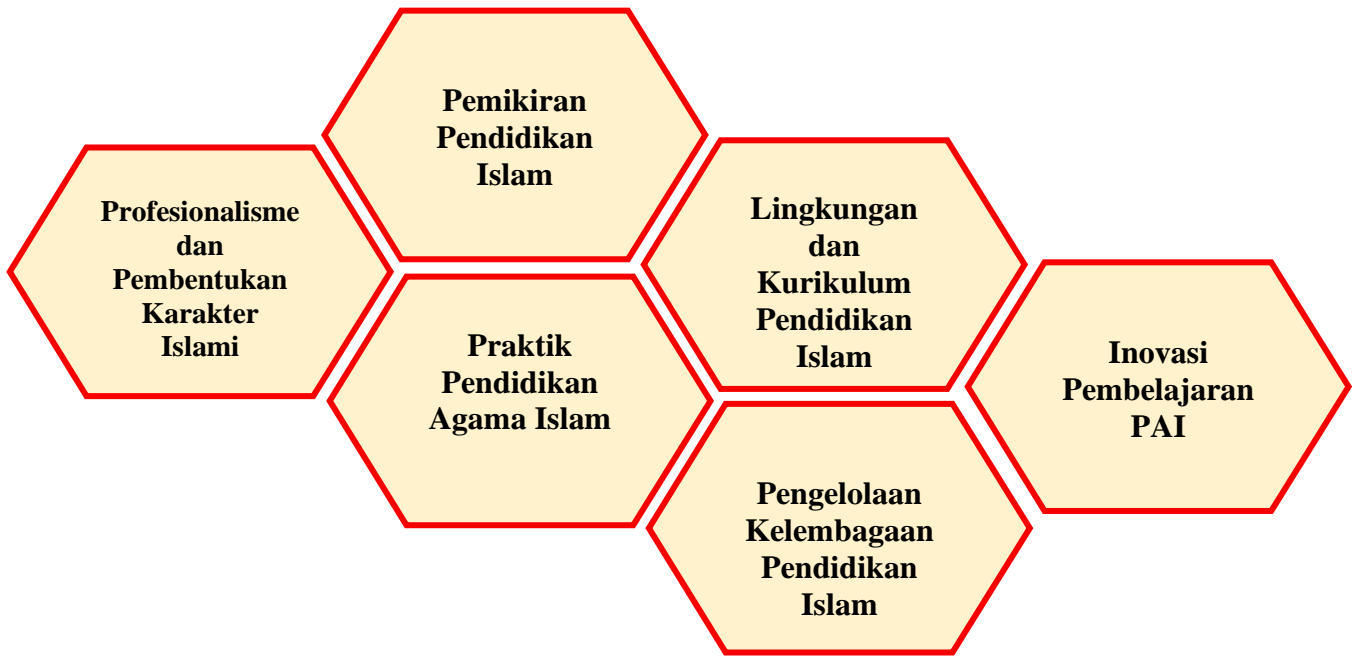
Pemikiran Pendidikan Islam

Profesionalisme dan Pembentukan Karakter Islami

Lingkungan dan Kurikulum Pendidikan Islam

Praktik Pendidikan Agama Islam

Inovasi Pembelajaran PAI

Pengelolaan Kelembagaan Pendidikan Islam